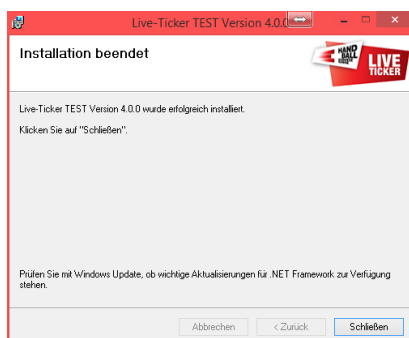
Live-Ticker TEST Version 4.0.0

Installation beendet

HAND BALL LIVE TICKER

Live-Ticker TEST Version 4.0.0 wurde erfolgreich installiert.

Klicken Sie auf "Schließen".

Prüfen Sie mit Windows Update, ob wichtige Aktualisierungen für .NET Framework zur Verfügung stehen.

Abbrechen
< Zurück
Schließen